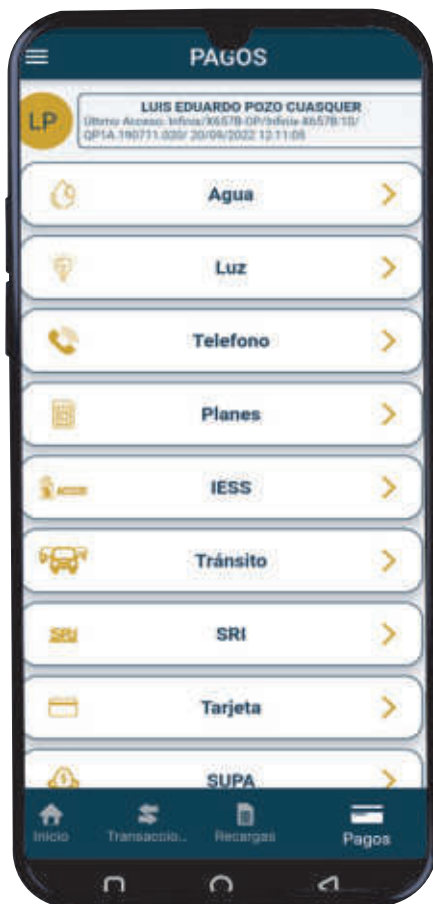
PAGOS

LP

LUIS EDUARDO POZO CUASQUER
Ultimo Acceso: Infinix/X657B-OP/Infinix-X657B:10/ QP1A.190711.020/ 20/09/2022 12:11:05

Agua

Luz

Telefono

Planes

IESS

Tránsito

SRI

SRI

Tarjeta

SUPA

Inicio

Transaccio...

Recargas

Pagos